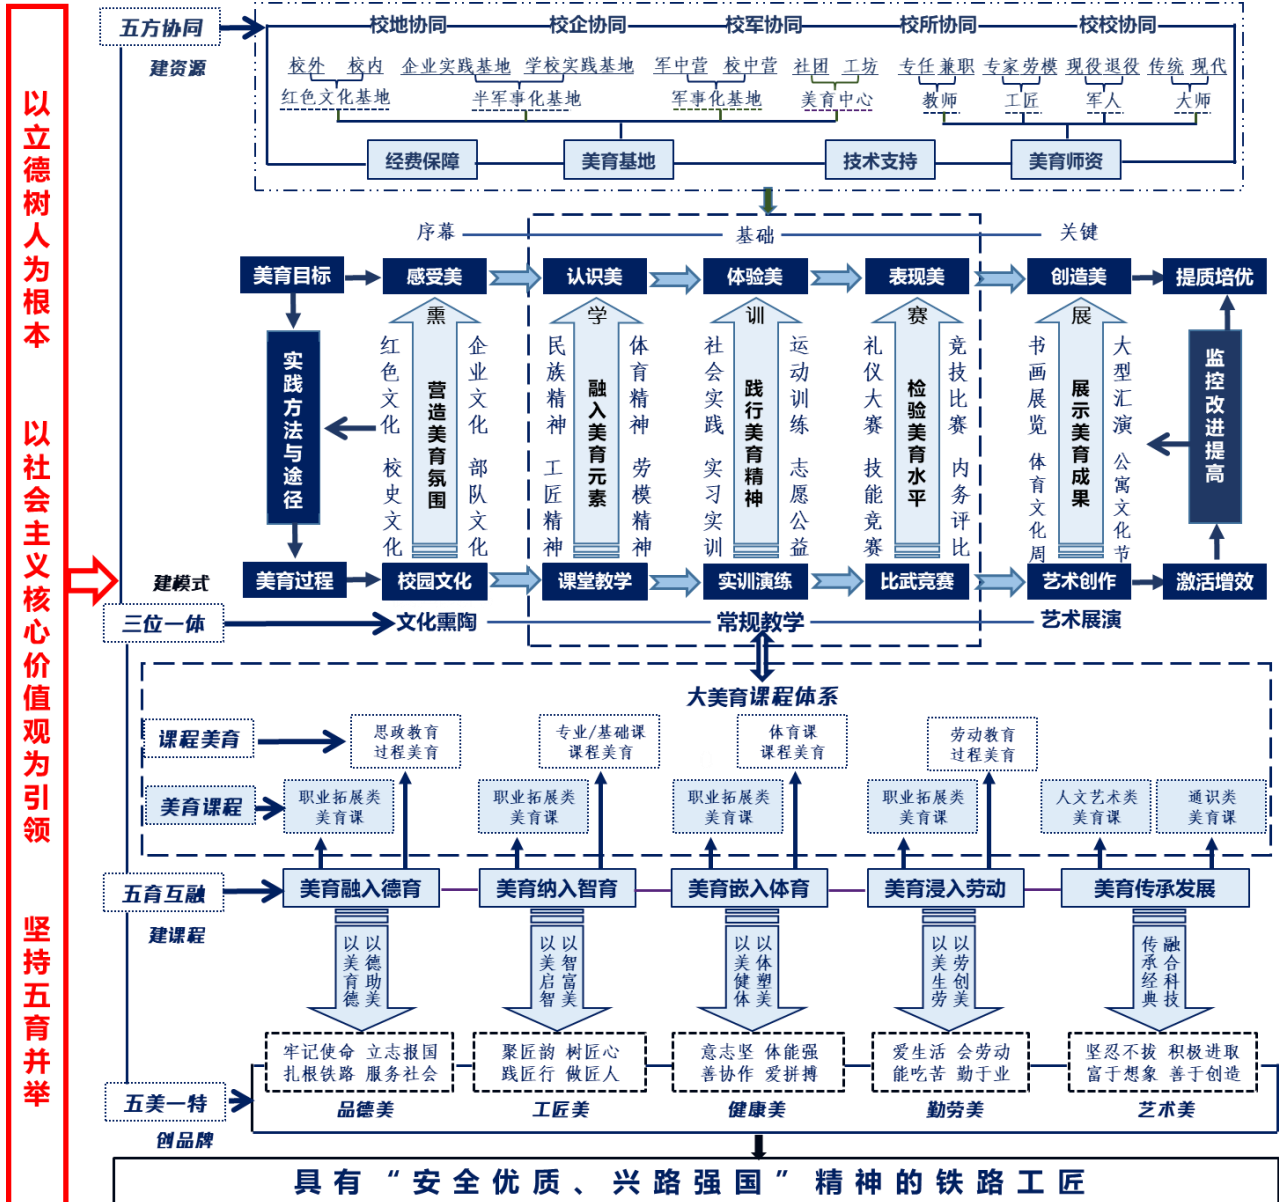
以立德树人为根本

以社会主义核心价值观为引领

坚持五育并举

五方协同

建资源

校地协同　校企协同　校军协同　校所协同　校校协同

校外　校内　红色文化基地

企业实践基地　学校实践基地　半军事化基地

军中营　校中营　军事化基地

社团　工坊　美育中心

专任 兼职 教师

专家 劳模 工匠

现役 退役 军人

传统 现代 大师

经费保障　美育基地　技术支持　美育师资

序幕　基础　关键

美育目标　感受美　认识美　体验美　表现美　创造美　提质培优

实践方法与途径

熏　营造美育氛围　红色文化　校史文化　企业文化　部队文化

学　融入美育元素　民族精神　工匠精神　体育精神　劳模精神

训　践行美育精神　社会实践　实习实训　运动训练　志愿公益

赛　检验美育水平　礼仪大赛　技能竞赛　竞技比赛　内务评比

展　展示美育成果　书画展览　体育文化周　大型汇演　公寓文化节

监控改进提高

建模式

美育过程　校园文化　课堂教学　实训演练　比武竞赛　艺术创作　激活增效

三位一体

文化熏陶　常规教学　艺术展演

大美育课程体系

课程美育　思政教育过程美育　专业/基础课课程美育　体育课课程美育　劳动教育过程美育

美育课程　职业拓展类美育课　职业拓展类美育课　职业拓展类美育课　职业拓展类美育课　人文艺术类美育课　通识类美育课

五育互融

建课程

美育融入德育　美育纳入智育　美育嵌入体育　美育浸入劳动　美育传承发展

以美育德　以德助美

以美启智　以智富美

以美健体　以体塑美

以美生劳　以劳创美

传承经典　融合科技

牢记使命　立志报国　扎根铁路　服务社会

聚匠韵　树匠心　践匠行　做匠人

意志坚　体能强　善协作　爱拼搏

爱生活　会劳动　能吃苦　勤于业

坚忍不拔　积极进取　富于想象　善于创造

五美一特

创品牌

品德美　工匠美　健康美　勤劳美　艺术美

具有“安全优质、兴路强国”精神的铁路工匠